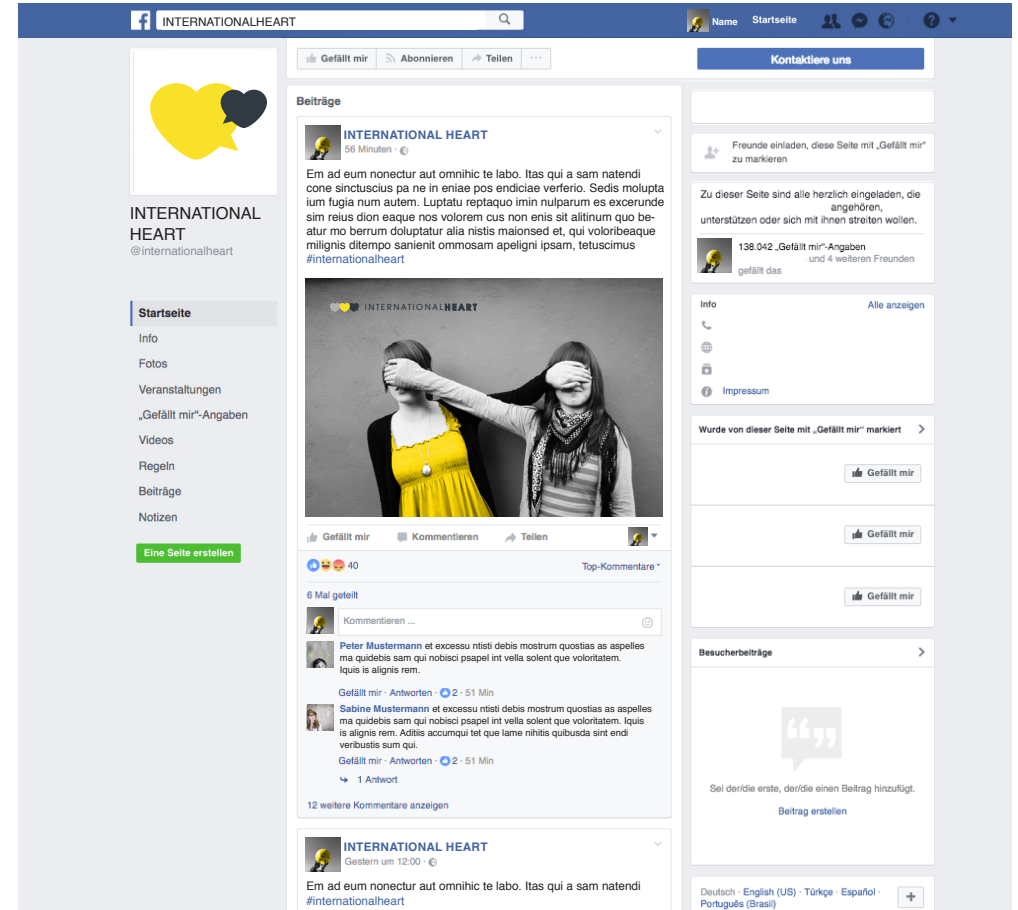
INTERNATIONALHEART

Name Startseite

INTERNATIONAL HEART
@internationalheart

Startseite
Info
Fotos
Veranstaltungen
„Gefällt mir"-Angaben
Videos
Regeln
Beiträge
Notizen

Eine Seite erstellen

Gefällt mir Abonnieren Teilen ···

Kontaktiere uns

Beiträge

INTERNATIONAL HEART
56 Minuten ·

Em ad eum nonectur aut omnihic te labo. Itas qui a sam natendi cone sinctuscius pa ne in eniae pos endiciae verferio. Sedis molupta ium fugia num autem. Luptatu reptaquo imin nulparum es excerunde sim reius dion eaque nos volorem cus non enis sit alitinum quo beatur mo berrum doluptatur alia nistis maionsed et, qui voloribeaque milignis ditempo sanienit ommosam apeligni ipsam, tetuscimus #internationalheart

INTERNATIONALHEART

Gefällt mir Kommentieren Teilen

40

Top-Kommentare

6 Mal geteilt

Kommentieren ...

Peter Mustermann et excessu ntisti debis mostrum quostias as aspelles ma quidebis sam qui nobisci psapel int vella solent que voloritatem. Iquis is alignis rem.
Gefällt mir · Antworten · 2 · 51 Min

Sabine Mustermann et excessu ntisti debis mostrum quostias as aspelles ma quidebis sam qui nobisci psapel int vella solent que voloritatem. Iquis is alignis rem. Aditiis accumqui tet que lame nihitis quibusda sint endi veribustis sum qui.
Gefällt mir · Antworten · 2 · 51 Min

1 Antwort

12 weitere Kommentare anzeigen

INTERNATIONAL HEART
Gestern um 12:00 ·

Em ad eum nonectur aut omnihic te labo. Itas qui a sam natendi #internationalheart

Freunde einladen, diese Seite mit „Gefällt mir" zu markieren

Zu dieser Seite sind alle herzlich eingeladen, die angehören, unterstützen oder sich mit ihnen streiten wollen.

138.042 „Gefällt mir"-Angaben
und 4 weiteren Freunden gefällt das

Info Alle anzeigen

Impressum

Wurde von dieser Seite mit „Gefällt mir" markiert

Gefällt mir
Gefällt mir
Gefällt mir

Besucherbeiträge

Sei der/die erste, der/die einen Beitrag hinzufügt.

Beitrag erstellen

Deutsch · English (US) · Türkçe · Español · Português (Brasil)